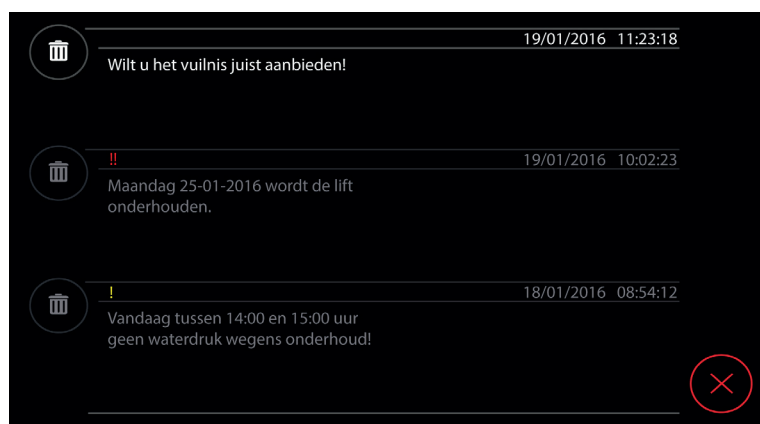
19/01/2016 11:23:18
Wilt u het vuilnis juist aanbieden!

!! 19/01/2016 10:02:23
Maandag 25-01-2016 wordt de lift onderhouden.

! 18/01/2016 08:54:12
Vandaag tussen 14:00 en 15:00 uur geen waterdruk wegens onderhoud!